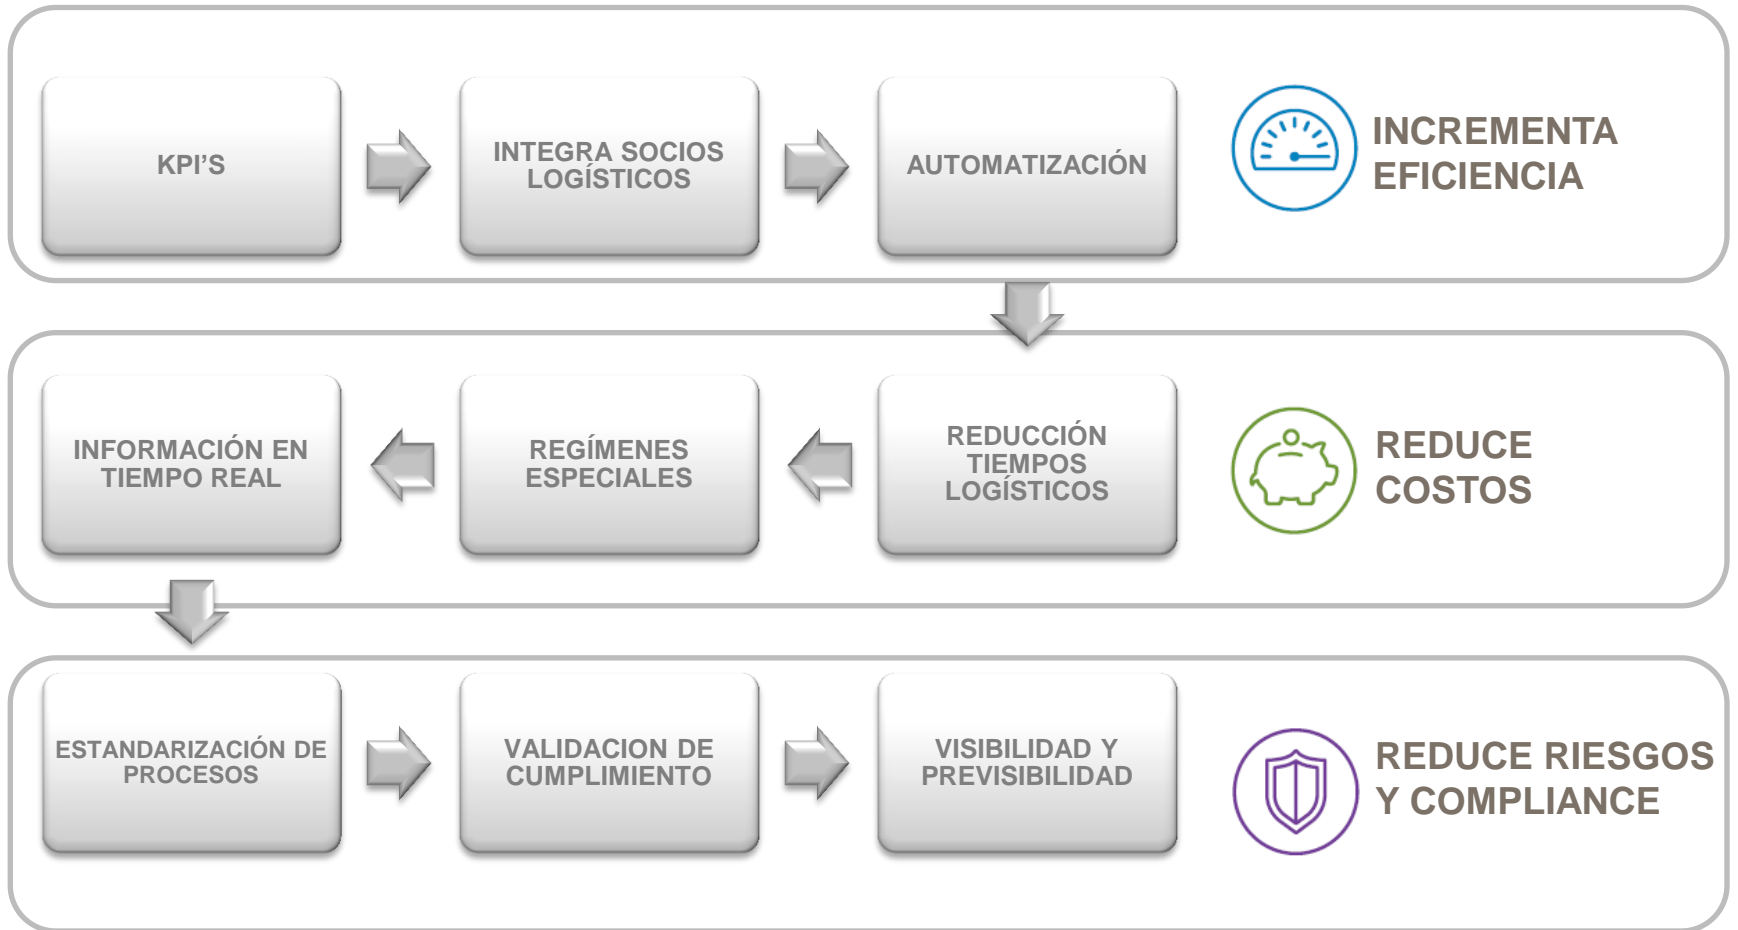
KPI’S

INTEGRA SOCIOS LOGÍSTICOS

AUTOMATIZACIÓN

INCREMENTA EFICIENCIA

INFORMACIÓN EN TIEMPO REAL

REGÍMENES ESPECIALES

REDUCCIÓN TIEMPOS LOGÍSTICOS

REDUCE COSTOS

ESTANDARIZACIÓN DE PROCESOS

VALIDACION DE CUMPLIMIENTO

VISIBILIDAD Y PREVISIBILIDAD

REDUCE RIESGOS Y COMPLIANCE